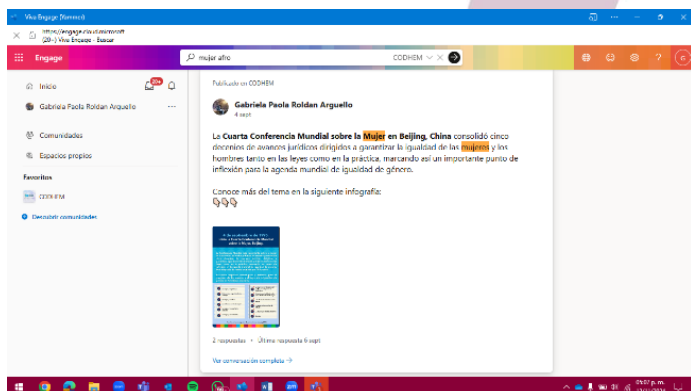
Viva Engage (Nomeed)

https://engage.cloud.microsoft
(20+) Viva Engage - Buscar

Engage

mujer afro

CODHEM

Inicio

20+

Gabriela Paola Roldan Arguello

Comunidades

Espacios propios

Favoritos

CODHEM

Descubrir comunidades

Publicado en CODHEM

Gabriela Paola Roldan Arguello
4 sept

La Cuarta Conferencia Mundial sobre la Mujer en Beijing, China consolidó cinco decenios de avances jurídicos dirigidos a garantizar la igualdad de las mujeres y los hombres tanto en las leyes como en la práctica, marcando así un importante punto de inflexión para la agenda mundial de igualdad de género.

Conoce más del tema en la siguiente infografía:
👇👇👇

2 respuestas · Última respuesta 9 sept

Ver conversación completa →

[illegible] p. m.